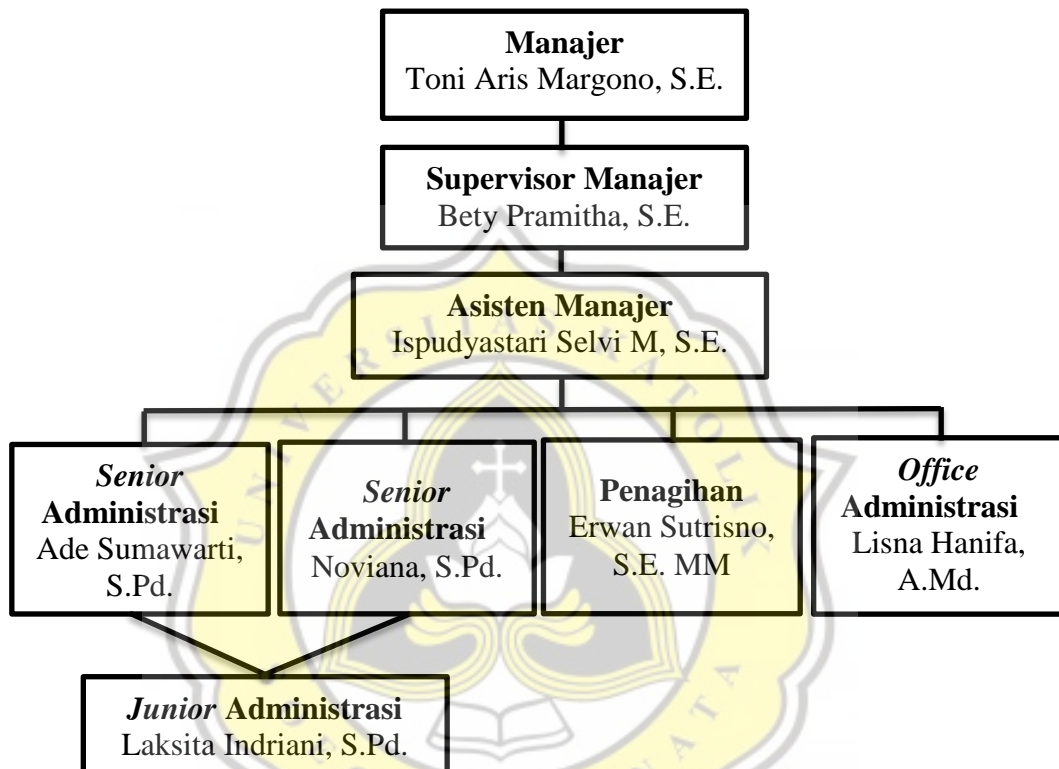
**Manajer**
Toni Aris Margono, S.E.

**Supervisor Manajer**
Bety Pramitha, S.E.

**Asisten Manajer**
Ispudyastari Selvi M, S.E.

***Senior* Administrasi**
Ade Sumawarti, S.Pd.

***Senior* Administrasi**
Noviana, S.Pd.

**Penagihan**
Erwan Sutrisno, S.E. MM

***Office* Administrasi**
Lisna Hanifa, A.Md.

***Junior* Administrasi**
Laksita Indriani, S.Pd.